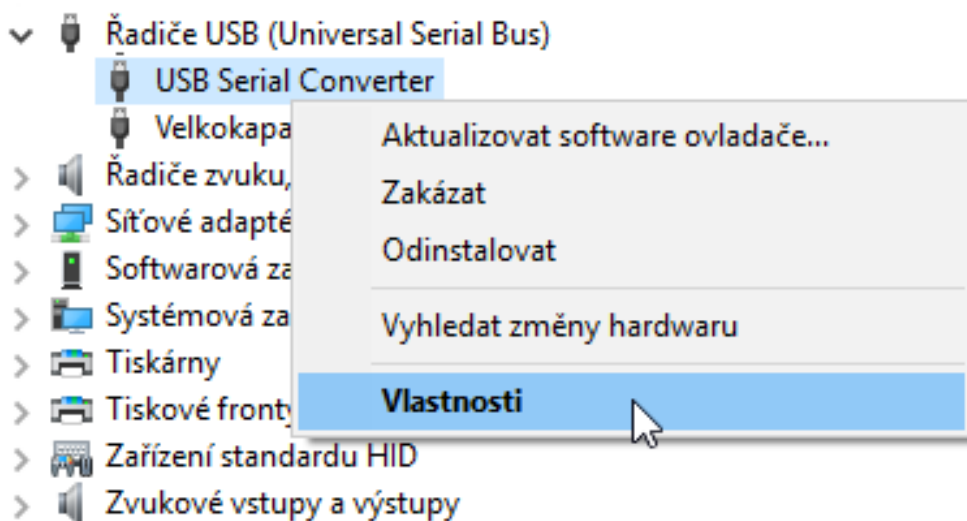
Řadiče USB (Universal Serial Bus)
USB Serial Converter
Velkokapa
Řadiče zvuku,
Síťové adapté
Softwarová za
Systémová za
Tiskárny
Tiskové fronty
Zařízení standardu HID
Zvukové vstupy a výstupy

Aktualizovat software ovladače...
Zakázat
Odinstalovat
Vyhledat změny hardwaru
Vlastnosti